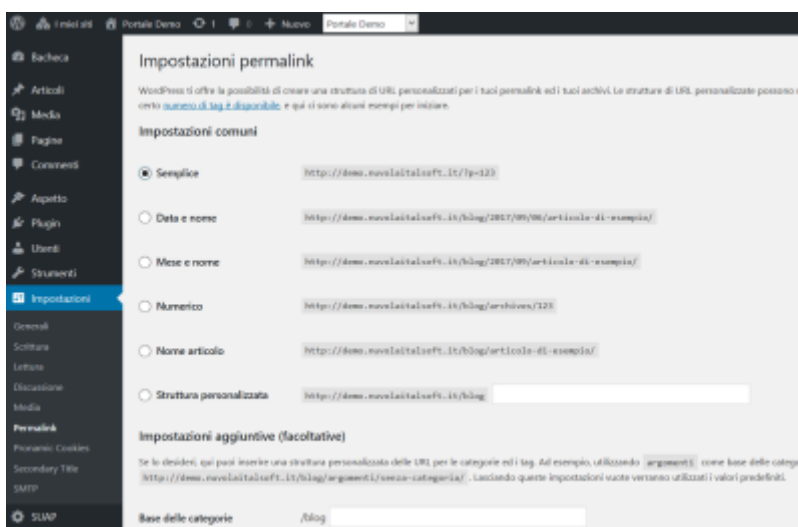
I miei siti   Portale Demo   1   0   + Nuovo   Portale Demo

Bacheca
Articoli
Media
Pagine
Commenti
Aspetto
Plugin
Utenti
Strumenti
Impostazioni
Generali
Scrittura
Lettura
Discussione
Media
Permalink
Picnamic Cookies
Secondary Title
SMTP
SUAP

Impostazioni permalink

WordPress ti offre la possibilità di creare una struttura di URL personalizzati per i tuoi permalink ed i tuoi archivi. Le strutture di URL personalizzate possono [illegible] certo numero di tag è disponibile, e qui ci sono alcuni esempi per iniziare.

Impostazioni comuni

Semplice   http://demo.nuvolaitalsoft.it/?p=123

Data e nome   http://demo.nuvolaitalsoft.it/blog/2017/09/06/articolo-di-esempio/

Mese e nome   http://demo.nuvolaitalsoft.it/blog/2017/09/articolo-di-esempio/

Numerico   http://demo.nuvolaitalsoft.it/blog/archives/123

Nome articolo   http://demo.nuvolaitalsoft.it/blog/articolo-di-esempio/

Struttura personalizzata   http://demo.nuvolaitalsoft.it/blog

Impostazioni aggiuntive (facoltative)

Se lo desideri, qui puoi inserire una struttura personalizzata delle URL per le categorie ed i tag. Ad esempio, utilizzando argomenti come base delle catego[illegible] http://demo.nuvolaitalsoft.it/blog/argomenti/senza-categoria/ . Lasciando queste impostazioni vuote verranno utilizzati i valori predefiniti.

Base delle categorie   /blog